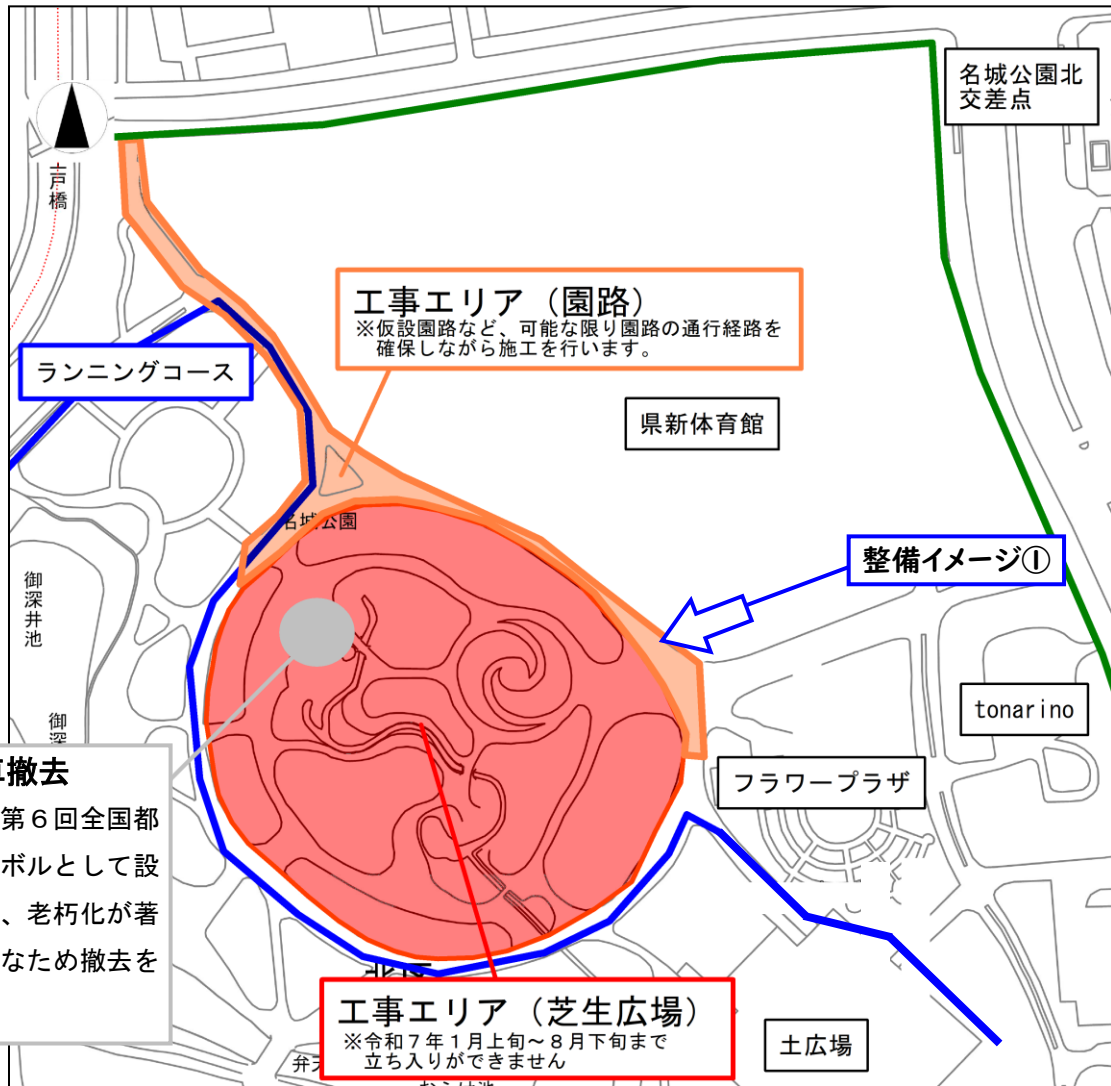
名城公園北交差点

十戸橋

工事エリア（園路）
※仮設園路など、可能な限り園路の通行経路を確保しながら施工を行います。

ランニングコース

県新体育館

名城公園

整備イメージ①

御深井池

御深

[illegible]撤去
第６回全国都
ボルとして設
、老朽化が著
なため撤去を

tonarino

フラワープラザ

工事エリア（芝生広場）
※令和７年１月上旬～８月下旬まで立ち入りができません

土広場

弁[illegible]